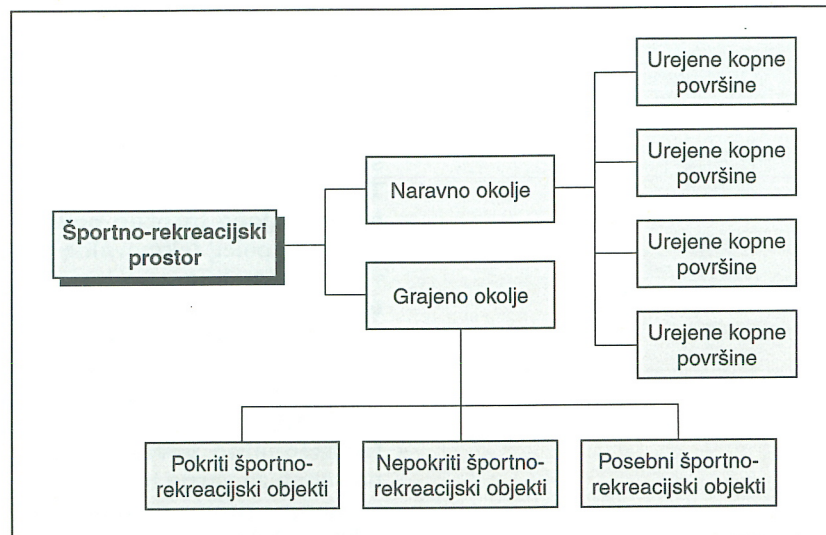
Športno-rekreacijski prostor

Naravno okolje

Grajeno okolje

Urejene kopne površine

Urejene kopne površine

Urejene kopne površine

Urejene kopne površine

Pokriti športno-rekreacijski objekti

Nepokriti športno-rekreacijski objekti

Posebni športno-rekreacijski objekti